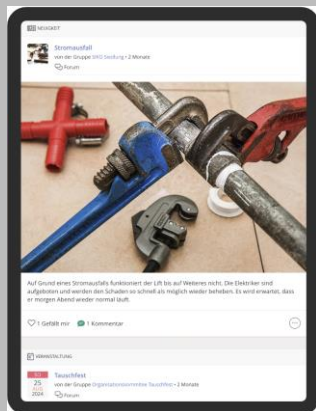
NEUIGKEIT

Stromausfall

von der Gruppe SNG Siedlung • 2 Monate

Forum

Auf Grund eines Stromausfalls funktioniert der Lift bis auf Weiteres nicht. Die Elektriker sind aufgeboten und werden den Schaden so schnell als möglich wieder beheben. Es wird erwartet, dass er morgen Abend wieder normal läuft.

1 Gefällt mir 1 Kommentar

VERANSTALTUNG

Tauschfest

25 AUG 2024

von der Gruppe Organisationskomitee Tauschfest • 2 Monate

Forum